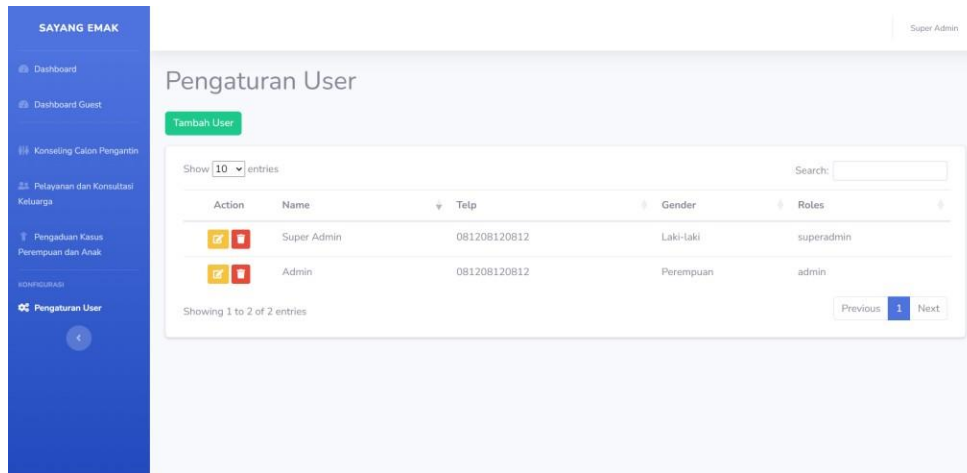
SAYANG EMAK

Dashboard

Dashboard Guest

Konseling Calon Pengantin

Pelayanan dan Konsultasi Keluarga

Pengaduan Kasus Perempuan dan Anak

KONFIGURASI

Pengaturan User

Super Admin

Pengaturan User

Tambah User

Show 10 entries

Search:

| Action | Name | Telp | Gender | Roles |
|---|---|---|---|---|
| | Super Admin | 081208120812 | Laki-laki | superadmin |
| | Admin | 081208120812 | Perempuan | admin |

Showing 1 to 2 of 2 entries

Previous 1 Next